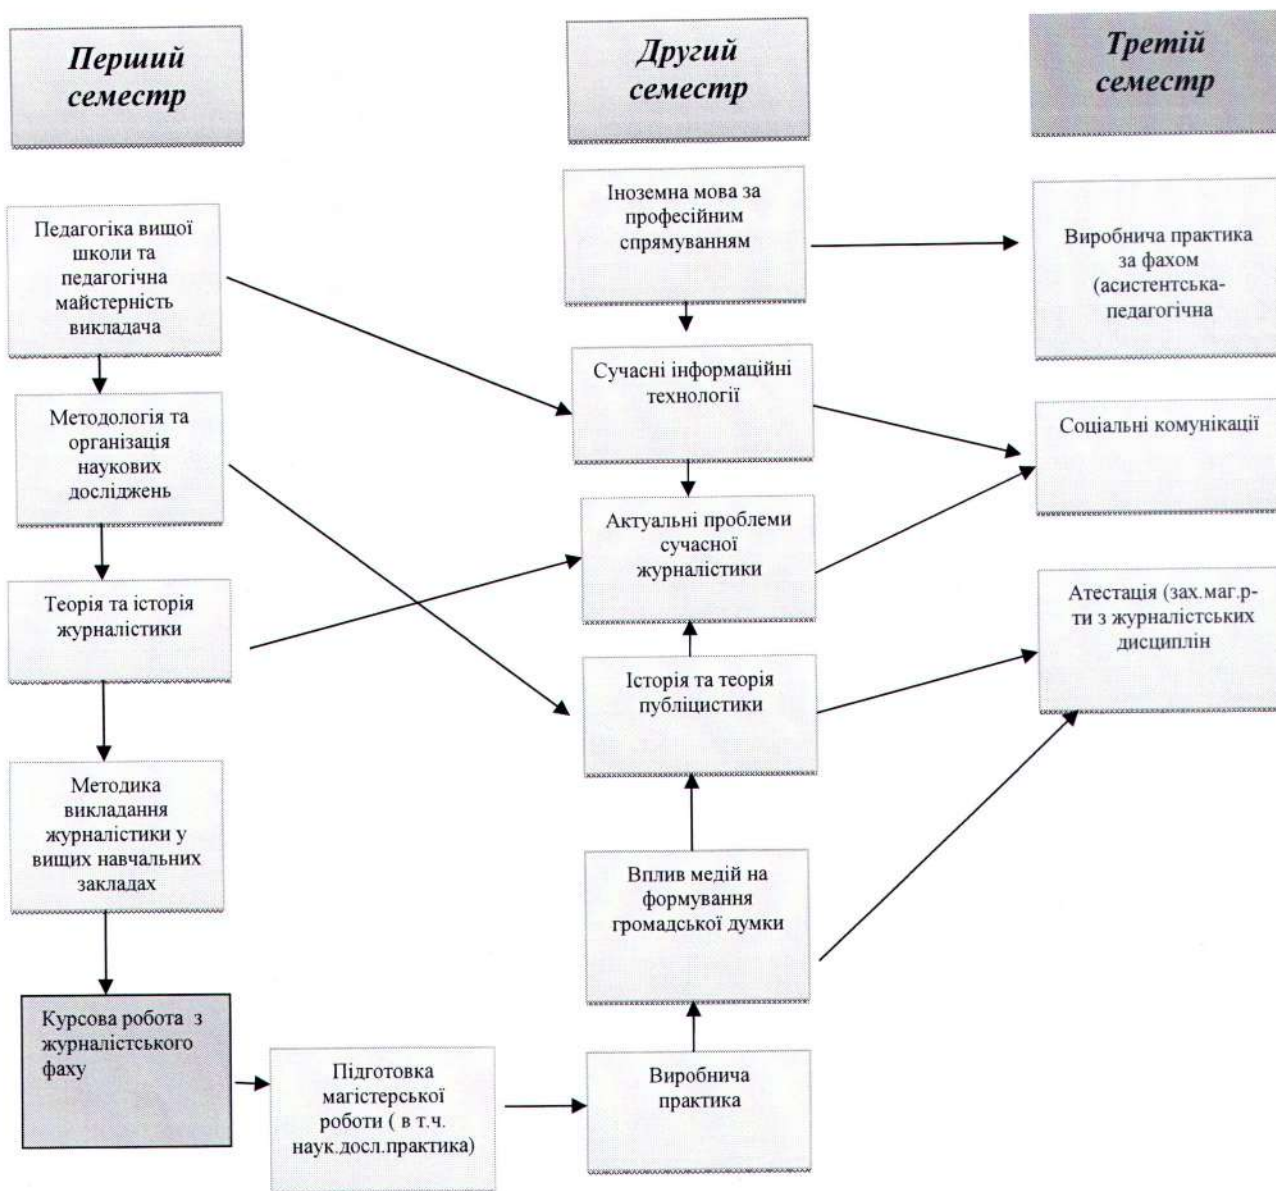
Перший семестр

Другий семестр

Третій семестр

Педагогіка вищої школи та педагогічна майстерність викладача

Методологія та організація наукових досліджень

Теорія та історія журналістики

Методика викладання журналістики у вищих навчальних закладах

Курсова робота з журналістського фаху

Підготовка магістерської роботи ( в т.ч. наук.досл.практика)

Іноземна мова за професійним спрямуванням

Сучасні інформаційні технології

Актуальні проблеми сучасної журналістики

Історія та теорія публіцистики

Вплив медій на формування громадської думки

Виробнича практика

Виробнича практика за фахом (асистентська-педагогічна

Соціальні комунікації

Атестація (зах.маг.р-ти з журналістських дисциплін